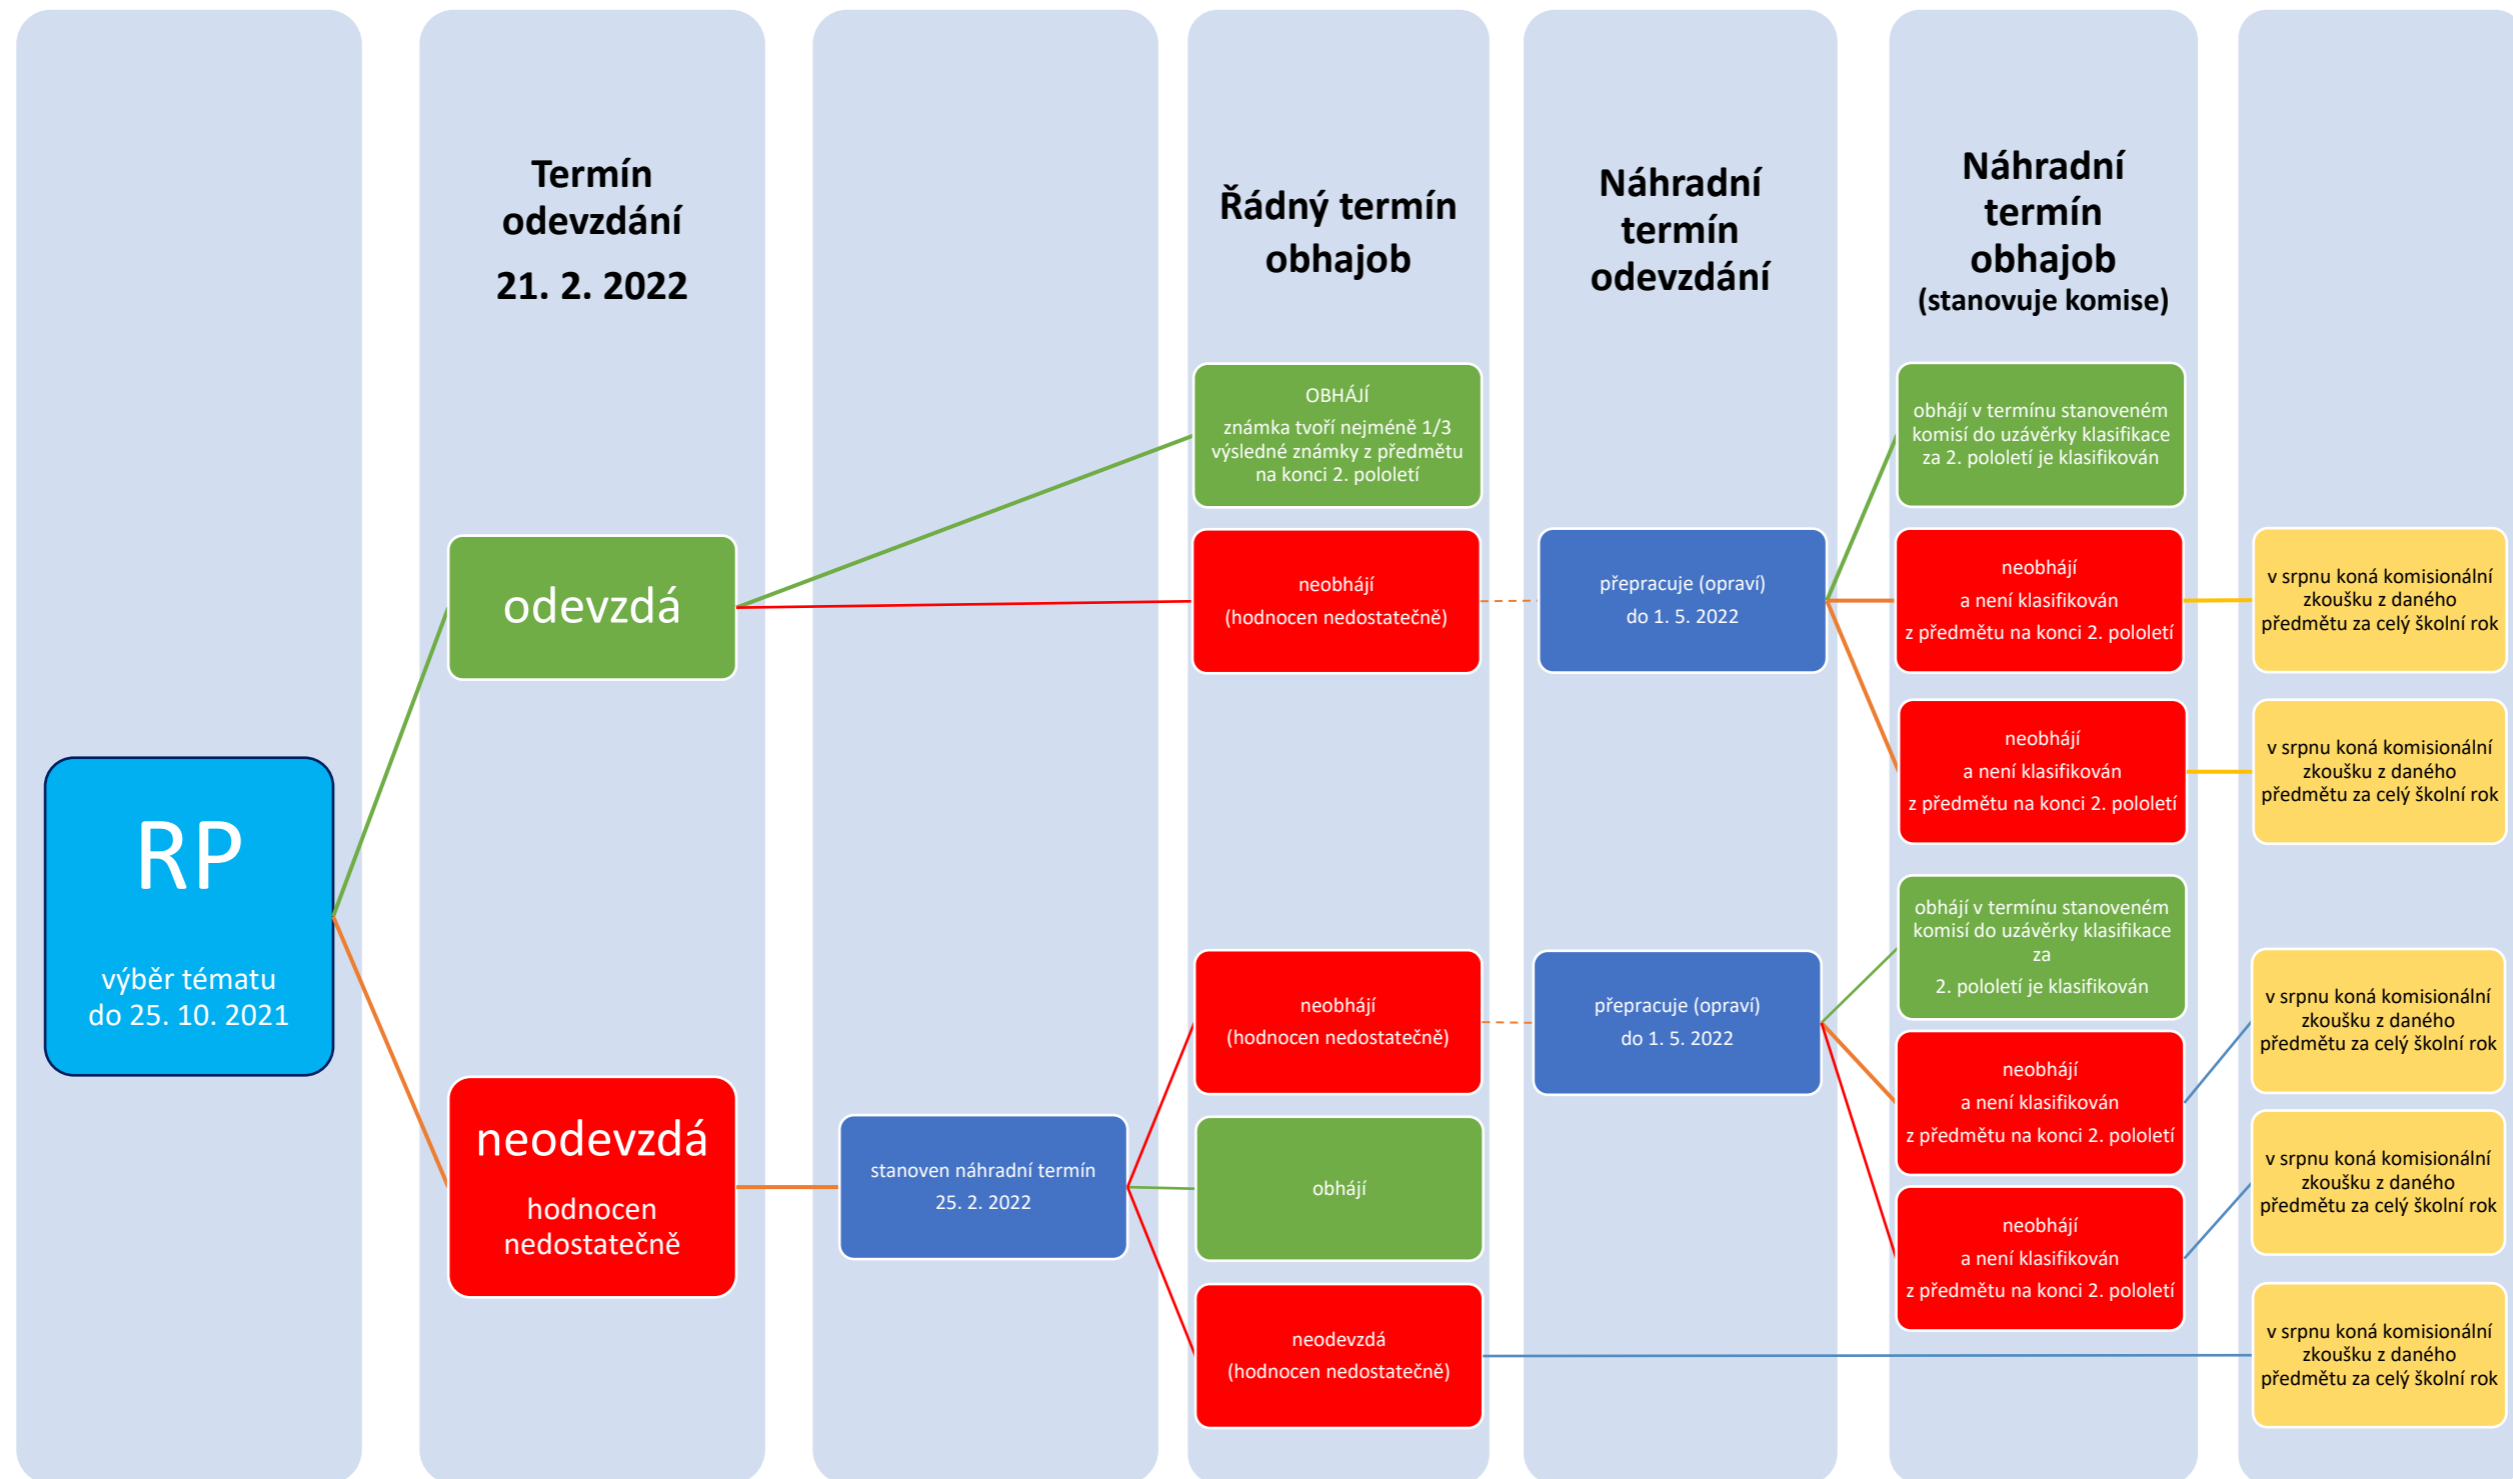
Termín odevzdání
21. 2. 2022

Řádný termín obhajob

Náhradní termín odevzdání

Náhradní termín obhajob
(stanovuje komise)

RP
výběr tématu
do 25. 10. 2021

odevzdá

neodevzdá
hodnocen nedostatečně

OBHÁJÍ
známka tvoří nejméně 1/3 výsledné známky z předmětu na konci 2. pololetí

neobhájí
(hodnocen nedostatečně)

přepracuje (opraví)
do 1. 5. 2022

obhájí v termínu stanoveném komisí do uzávěrky klasifikace za 2. pololetí je klasifikován

neobhájí
a není klasifikován
z předmětu na konci 2. pololetí

v srpnu koná komisionální zkoušku z daného předmětu za celý školní rok

neobhájí
a není klasifikován
z předmětu na konci 2. pololetí

v srpnu koná komisionální zkoušku z daného předmětu za celý školní rok

stanoven náhradní termín
25. 2. 2022

neobhájí
(hodnocen nedostatečně)

přepracuje (opraví)
do 1. 5. 2022

obhájí v termínu stanoveném komisí do uzávěrky klasifikace za
2. pololetí je klasifikován

neobhájí
a není klasifikován
z předmětu na konci 2. pololetí

v srpnu koná komisionální zkoušku z daného předmětu za celý školní rok

obhájí

neobhájí
a není klasifikován
z předmětu na konci 2. pololetí

v srpnu koná komisionální zkoušku z daného předmětu za celý školní rok

neodevzdá
(hodnocen nedostatečně)

v srpnu koná komisionální zkoušku z daného předmětu za celý školní rok